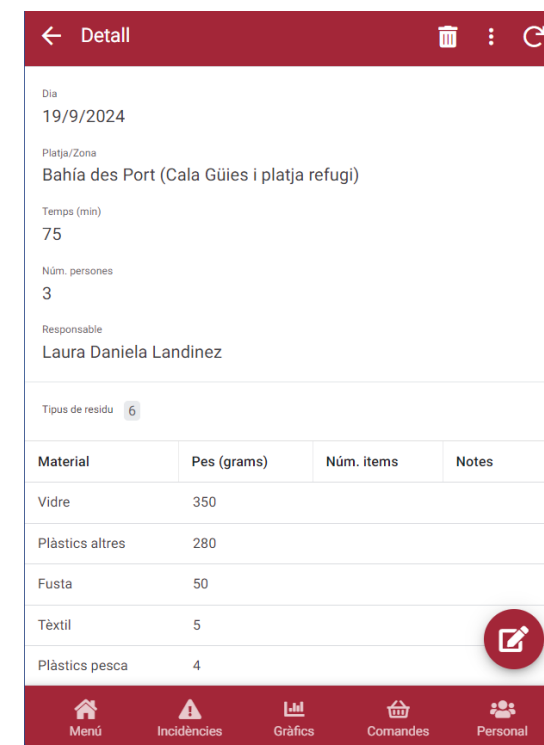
Detall

Dia
19/9/2024

Platja/Zona
Bahía des Port (Cala Güies i platja refugi)

Temps (min)
75

Núm. persones
3

Responsable
Laura Daniela Landinez

Tipus de residu 6

| Material | Pes (grams) | Núm. items | Notes |
|---|---|---|---|
| Vidre | 350 | | |
| Plàstics altres | 280 | | |
| Fusta | 50 | | |
| Tèxtil | 5 | | |
| Plàstics pesca | 4 | | |

Menú Incidències Gràfics Comandes Personal